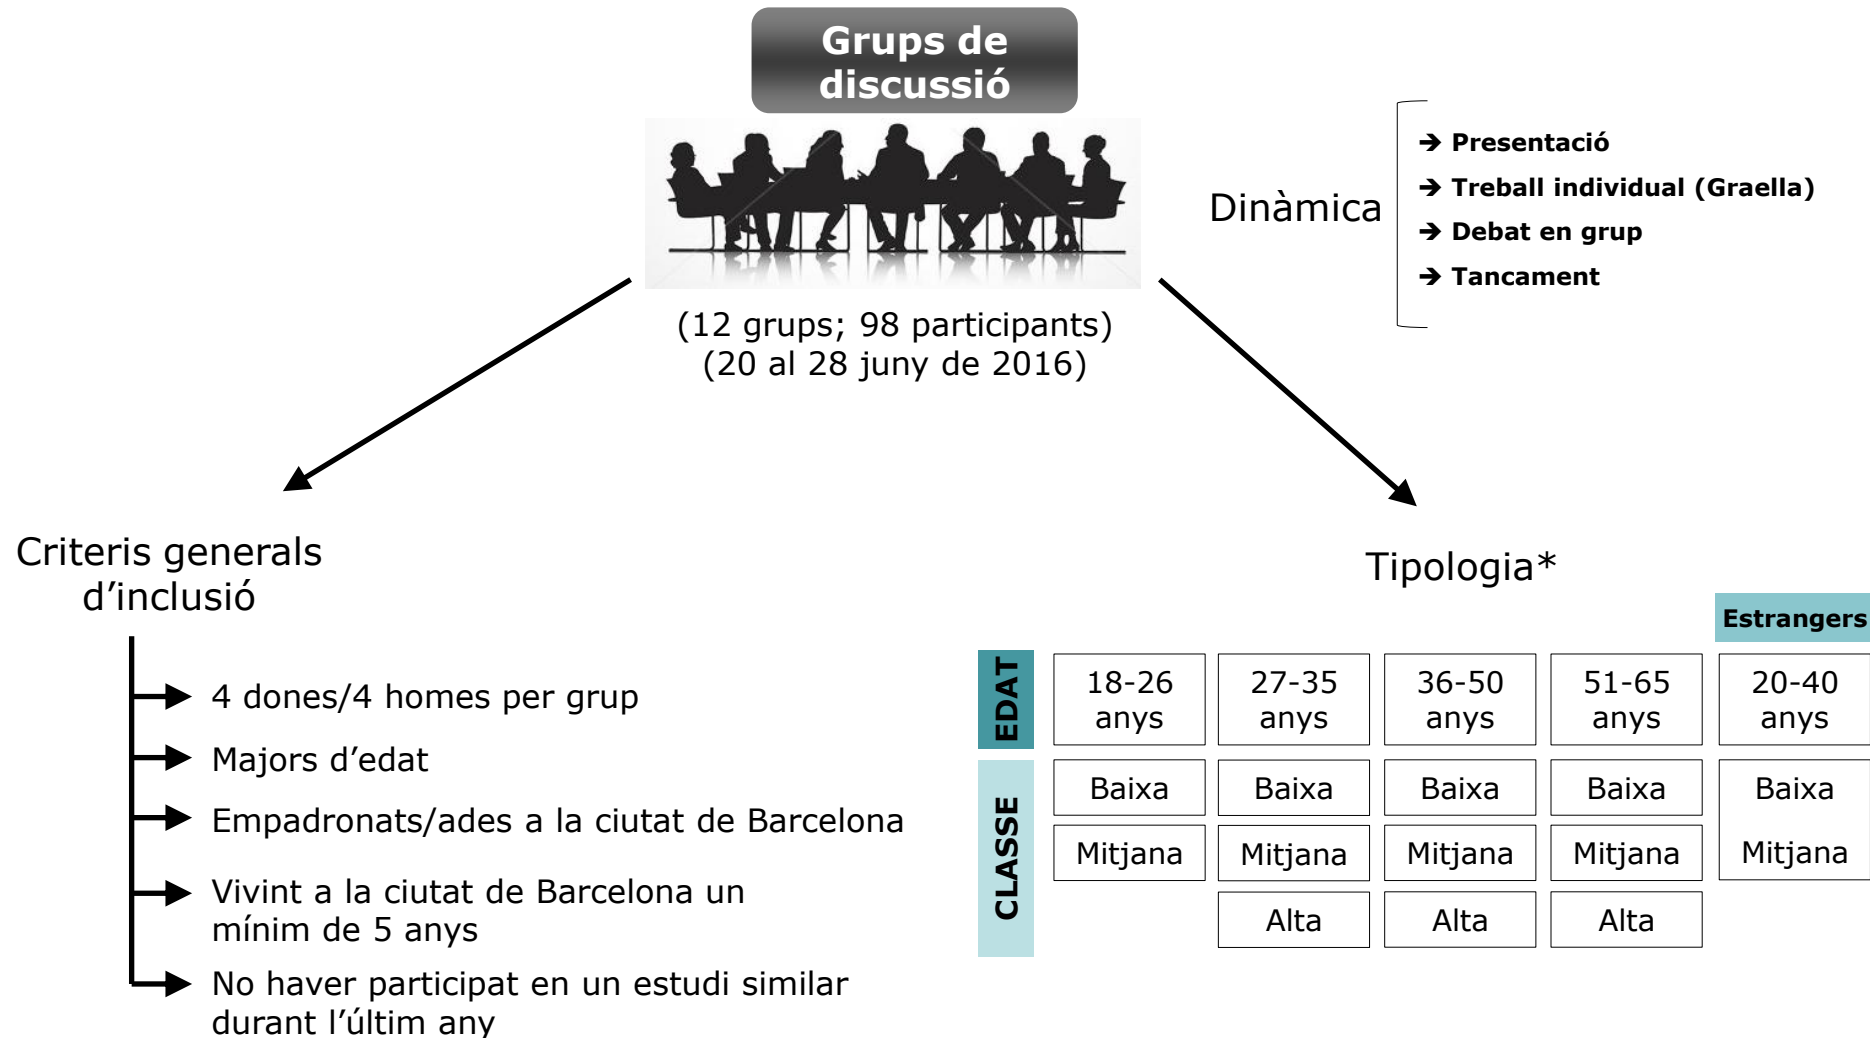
Grups de discussió

(12 grups; 98 participants)
(20 al 28 juny de 2016)

Dinàmica

→ Presentació
→ Treball individual (Graella)
→ Debat en grup
→ Tancament

Criteris generals d'inclusió

4 dones/4 homes per grup

Majors d'edat

Empadronats/ades a la ciutat de Barcelona

Vivint a la ciutat de Barcelona un mínim de 5 anys

No haver participat en un estudi similar durant l'últim any

Tipologia*

| | | | | | Estrangers |
|---|---|---|---|---|---|
| EDAT | 18-26 anys | 27-35 anys | 36-50 anys | 51-65 anys | 20-40 anys |
| CLASSE | Baixa | Baixa | Baixa | Baixa | Baixa |
| | Mitjana | Mitjana | Mitjana | Mitjana | Mitjana |
| | | Alta | Alta | Alta | |